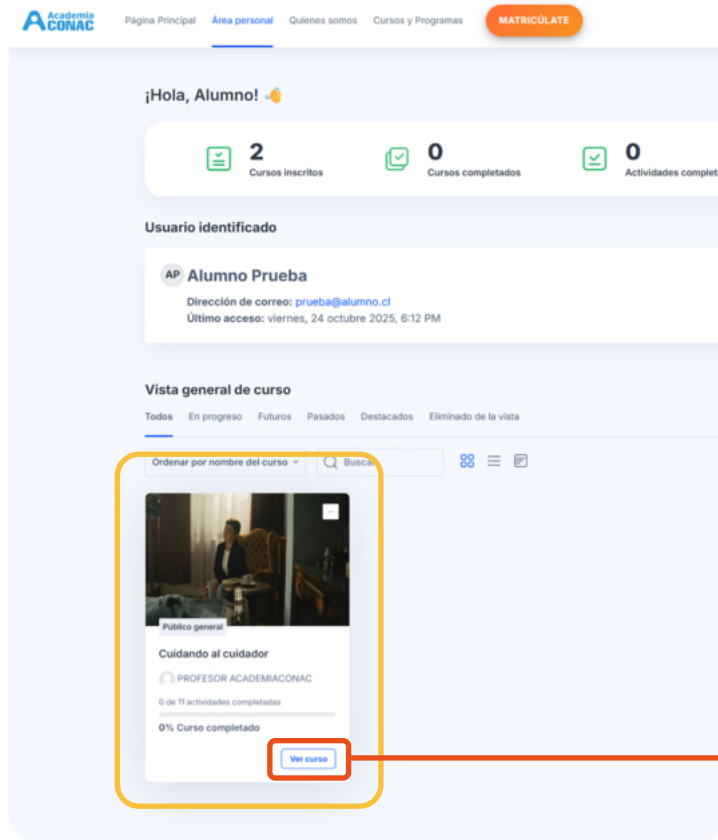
Academia CONAC

Página Principal Área personal Quienes somos Cursos y Programas MATRICÚLATE

¡Hola, Alumno! 👋

2
Cursos inscritos

0
Cursos completados

0
Actividades complet

Usuario identificado

AP Alumno Prueba

Dirección de correo: prueba@alumno.cl
Último acceso: viernes, 24 octubre 2025, 6:12 PM

Vista general de curso

Todos En progreso Futuros Pasados Destacados Eliminado de la vista

Ordenar por nombre del curso Buscar

Público general

Cuidando al cuidador

PROFESOR ACADEMIACONAC

0 de 11 actividades completadas

0% Curso completado

Ver curso